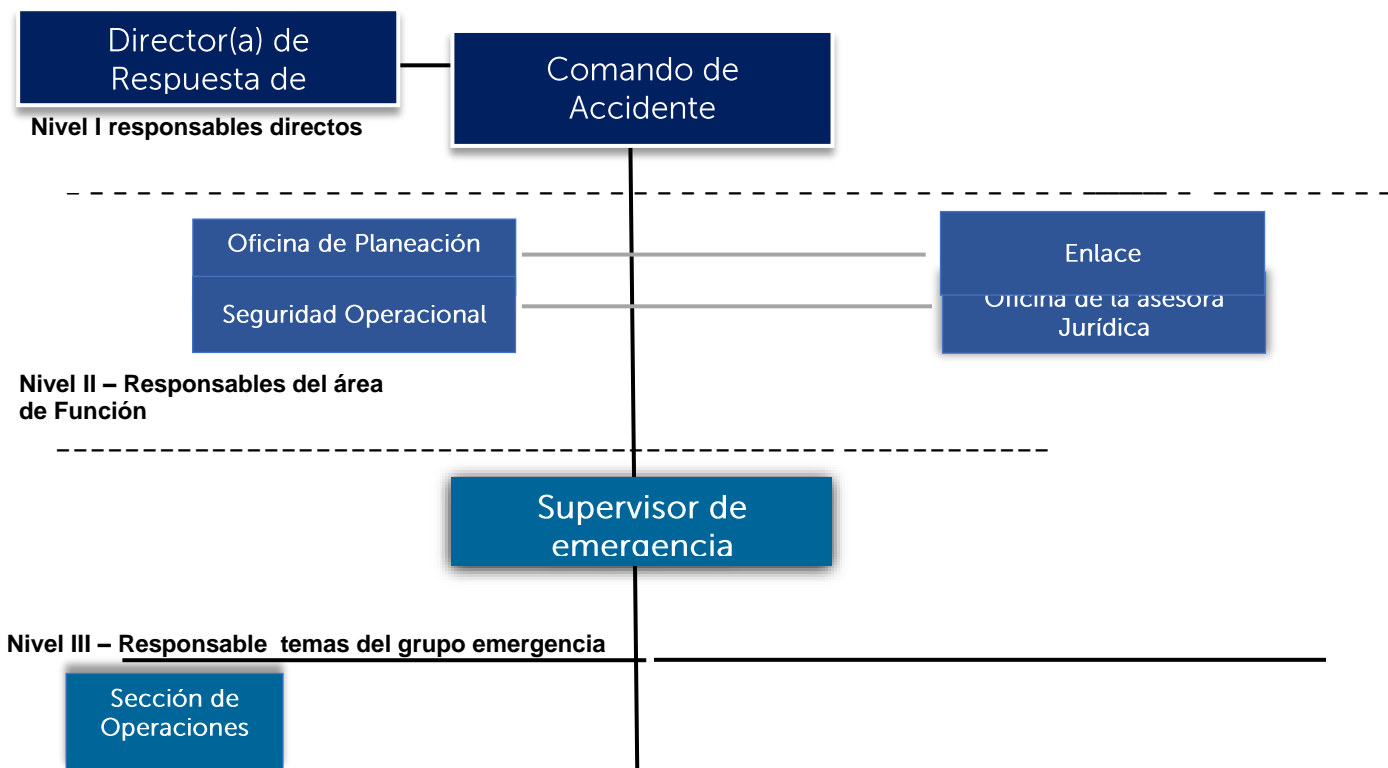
Director(a) de Respuesta de

Comando de Accidente

Nivel I responsables directos

Oficina de Planeación

Seguridad Operacional

Enlace

Oficina de la asesora Jurídica

Nivel II – Responsables del área de Función

Supervisor de emergencia

Nivel III – Responsable temas del grupo emergencia

Sección de Operaciones